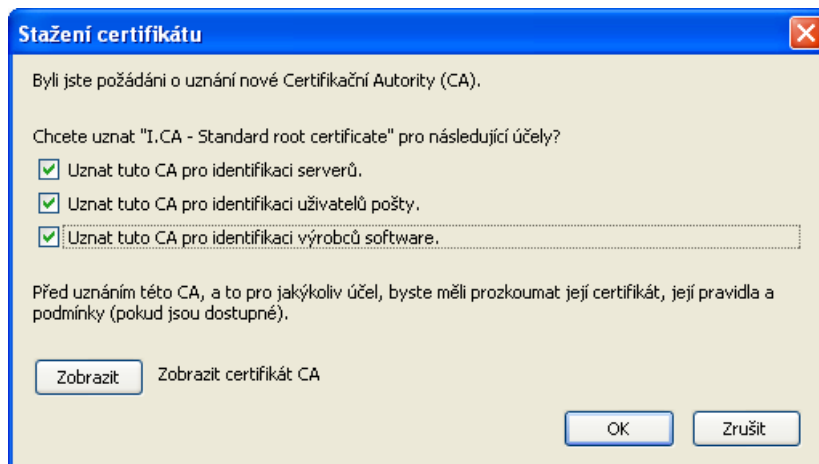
Stažení certifikátu

Byli jste požádáni o uznání nové Certifikační Autority (CA).

Chcete uznat "I.CA - Standard root certificate" pro následující účely?

Uznat tuto CA pro identifikaci serverů.

Uznat tuto CA pro identifikaci uživatelů pošty.

Uznat tuto CA pro identifikaci výrobců software.

Před uznáním této CA, a to pro jakýkoliv účel, byste měli prozkoumat její certifikát, její pravidla a podmínky (pokud jsou dostupné).

Zobrazit

Zobrazit certifikát CA

OK

Zrušit